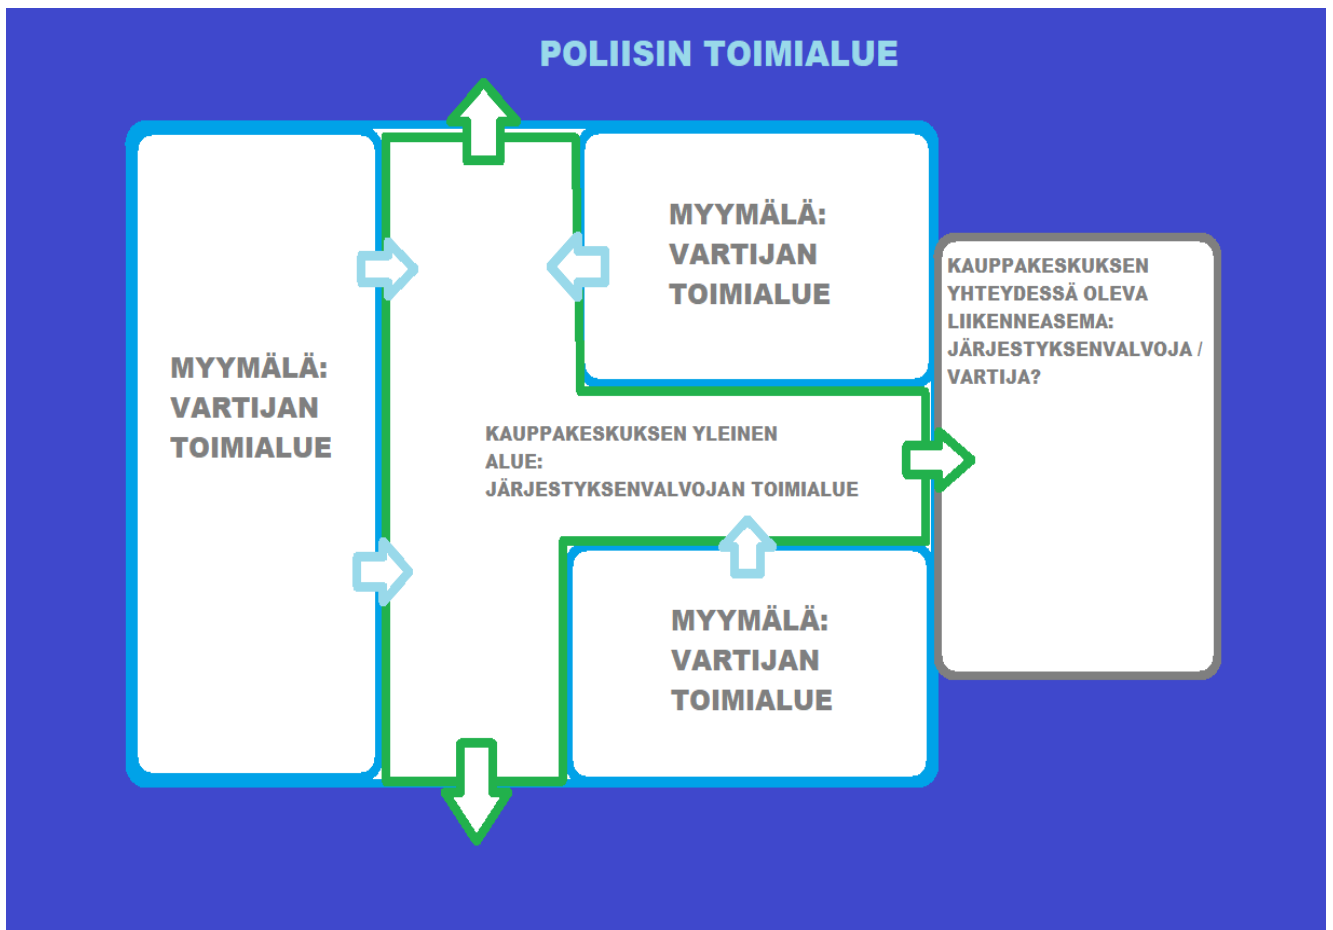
POLIISIN TOIMIALUE

MYYMÄLÄ: VARTIJAN TOIMIALUE

MYYMÄLÄ: VARTIJAN TOIMIALUE

KAUPPAKESKUKSEN YHTEYDESSÄ OLEVA LIIKENNEASEMA: JÄRJESTYKSENVALVOJA / VARTIJA?

KAUPPAKESKUKSEN YLEINEN ALUE: JÄRJESTYKSENVALVOJAN TOIMIALUE

MYYMÄLÄ: VARTIJAN TOIMIALUE